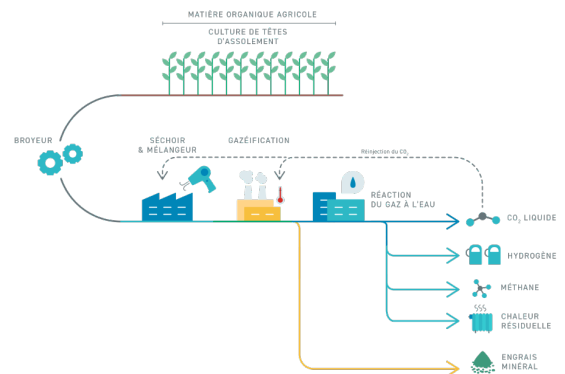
MATIÈRE ORGANIQUE AGRICOLE

CULTURE DE TÊTES D'ASSOLEMENT

BROYEUR

SÉCHOIR & MÉLANGEUR

GAZÉIFICATION

Réinjection du $CO_2$

RÉACTION DU GAZ À L'EAU

$CO_2$ LIQUIDE

HYDROGÈNE

MÉTHANE

CHALEUR RÉSIDUELLE

ENGRAIS MINÉRAL